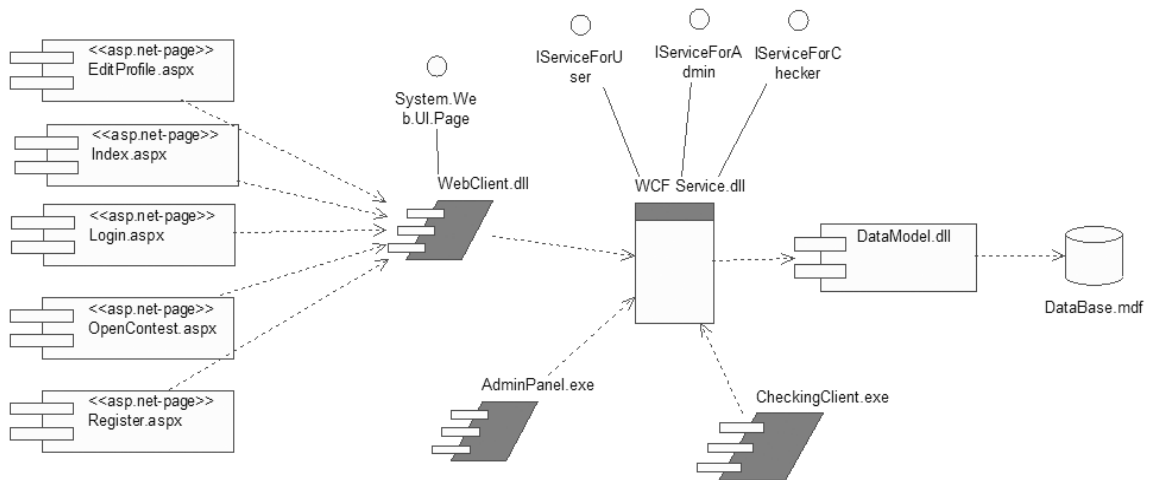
<<asp.net-page>>
EditProfile.aspx

<<asp.net-page>>
Index.aspx

<<asp.net-page>>
Login.aspx

<<asp.net-page>>
OpenContest.aspx

<<asp.net-page>>
Register.aspx

System.Web.UI.Page

WebClient.dll

IServiceForUser

IServiceForAdmin

IServiceForChecker

WCF Service.dll

DataModel.dll

DataBase.mdf

AdminPanel.exe

CheckingClient.exe